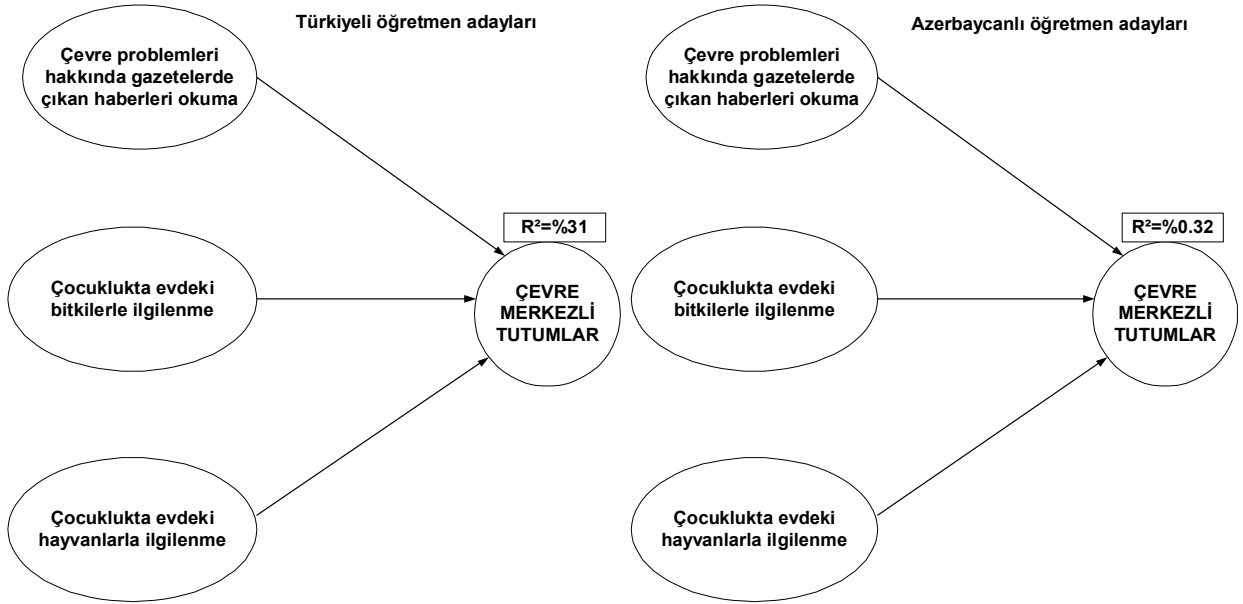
Türkiyeli öğretmen adayları

Çevre problemleri hakkında gazetelerde çıkan haberleri okuma

Çocuklukta evdeki bitkilerle ilgilenme

Çocuklukta evdeki hayvanlarla ilgilenme

$R^2$=%31

ÇEVRE MERKEZLİ TUTUMLAR

Azerbaycanlı öğretmen adayları

Çevre problemleri hakkında gazetelerde çıkan haberleri okuma

Çocuklukta evdeki bitkilerle ilgilenme

Çocuklukta evdeki hayvanlarla ilgilenme

$R^2$=%0.32

ÇEVRE MERKEZLİ TUTUMLAR